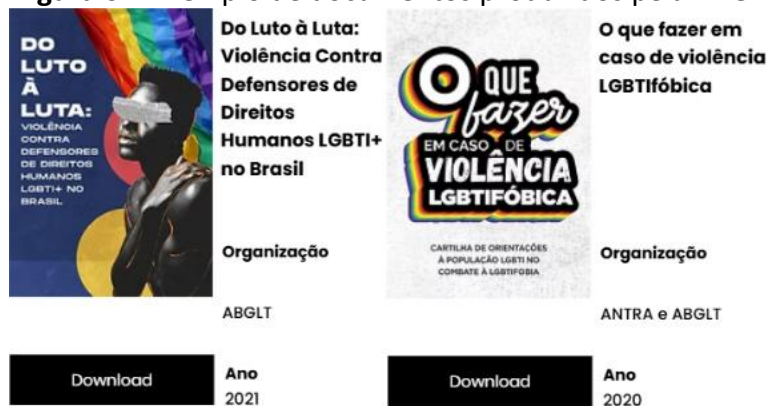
DO LUTO À LUTA: VIOLÊNCIA CONTRA DEFENSORES DE DIREITOS HUMANOS LGBTI+ NO BRASIL

Do Luto à Luta: Violência Contra Defensores de Direitos Humanos LGBTI+ no Brasil

Organização

ABGLT

Download

Ano
2021

O QUE fazer EM CASO DE VIOLÊNCIA LGBTIFÓBICA

CARTILHA DE ORIENTAÇÕES À POPULAÇÃO LGBTI NO COMBATE À LGBTIFOBIA

O que fazer em caso de violência LGBTIfóbica

Organização

ANTRA e ABGLT

Download

Ano
2020